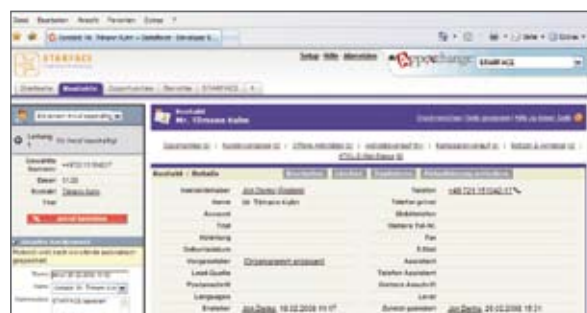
Datei Bearbeiten Ansicht Favoriten Extras ?

Kontakt: Mr. Tilmann Kuhn ~ Salesforce - Developer E...

STARFACE

Setup Hilfe Abmelden

STARFACE

Startseite Kontakte Opportunities Berichte STARFACE

Kontakt
Mr. Tilmann Kuhn

Dieser Seite anpassen | Druckbare Ansicht | Hilfe zu dieser Seite

Kontakt - Details

Kontaktinhaber Jan Denby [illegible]
Name Mr. Tilmann Kuhn
Account
Titel
Abteilung
Geburtsdatum
Vorgesetzter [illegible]
Lead-Quelle
Postanschrift
Languages
Erstellt von Jan Denby, 18.02.2008 11:17

Telefon +49 721 151040-17
Telefon privat
Mobiltelefon
Weitere Tel.-Nr.
Fax
E-Mail
Assistent
Telefon Assistent
Sonstige Anschrift
Level
Zuletzt geändert von Jan Denby, 20.02.2008 15:21

Leitung 1 Ihr Anruf beschäftigt

Gewählte Nummer +49721151040...
Dauer 01:26
Kontakt Tilmann Kuhn
Titel

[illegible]